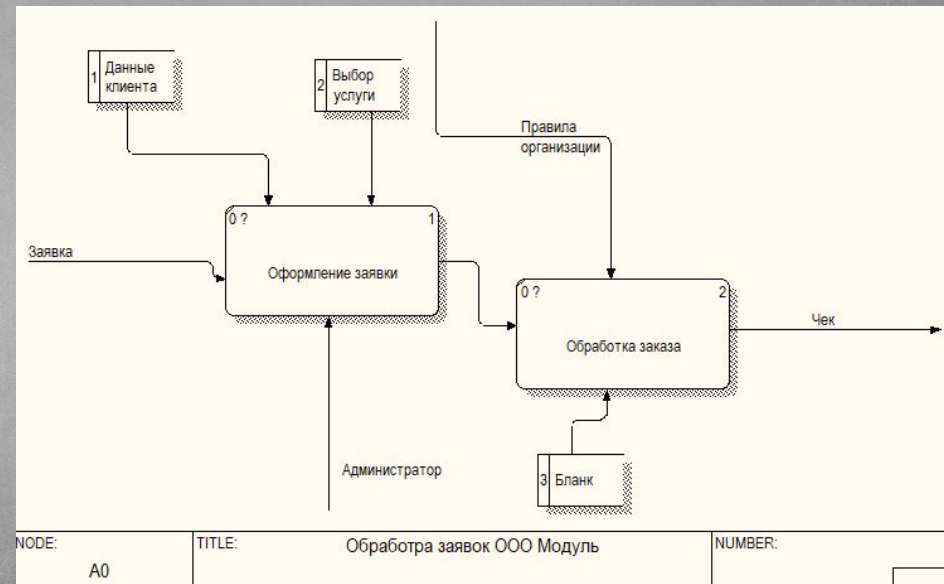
1 Данные клиента

2 Выбор услуги

Правила организации

0 ?

1

Заявка

Оформление заявки

0 ?

2

Чек

Обработка заказа

Администратор

3 Бланк

| NODE: A0 | TITLE: Обработра заявок ООО Модуль | NUMBER: |
|---|---|---|